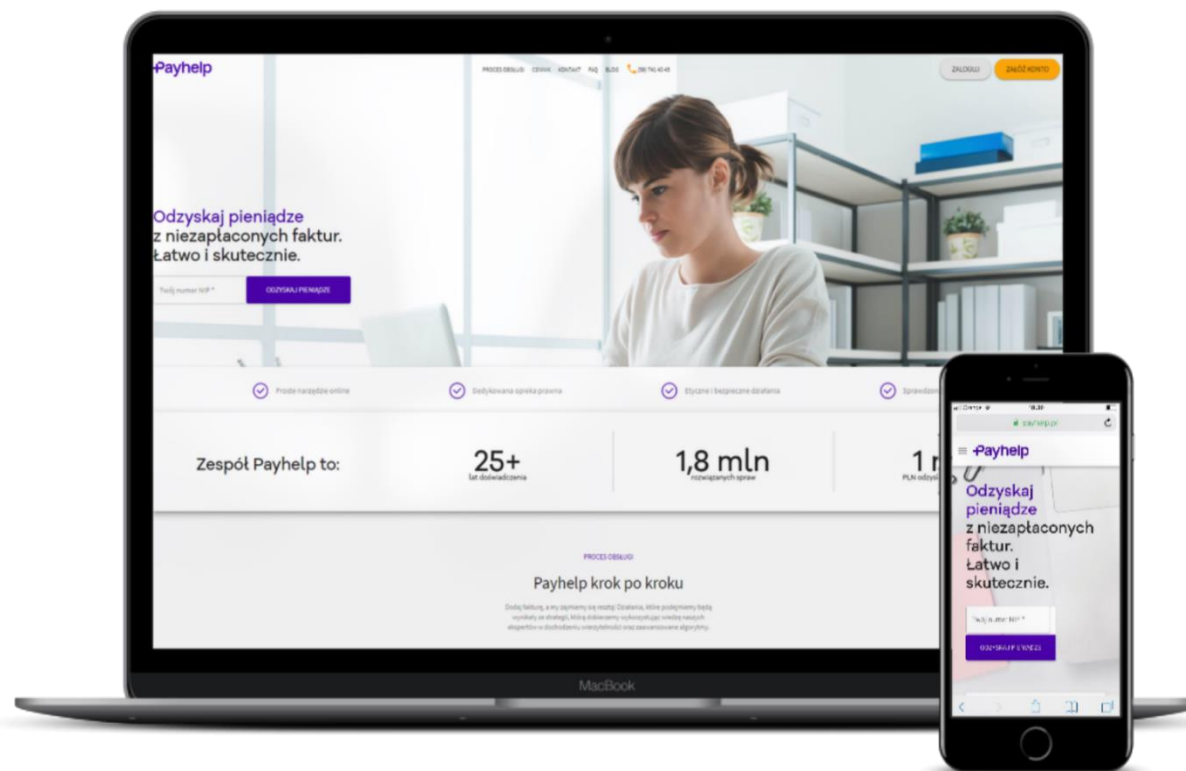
Payhelp

PROCES OBSŁUGI CENNIK KONTAKT FAQ BLOG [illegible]

ZALOGUJ ZAŁÓŻ KONTO

Odzyskaj pieniądze z niezapłaconych faktur. Łatwo i skutecznie.

Twój numer NIP *

ODZYSKAJ PIENIĄDZE

Proste narzędzie online

Dedykowana opieka prawna

Etyczne i bezpieczne działania

Sprawdzon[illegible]

Zespół Payhelp to:

25+
lat doświadczenia

1,8 mln
rozwiązanych spraw

1 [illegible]
PLN odzy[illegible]

PROCES OBSŁUGI

Payhelp krok po kroku

Dodaj fakturę, a my zajmiemy się resztą. Działania, które podejmiemy będą wynikały ze strategii, którą dobierzemy wykorzystując wiedzę naszych ekspertów w dochodzeniu wierzytelności oraz zaawansowane algorytmy.

MacBook

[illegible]

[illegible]

Payhelp

Odzyskaj pieniądze z niezapłaconych faktur. Łatwo i skutecznie.

Twój numer NIP *

ODZYSKAJ PIENIĄDZE